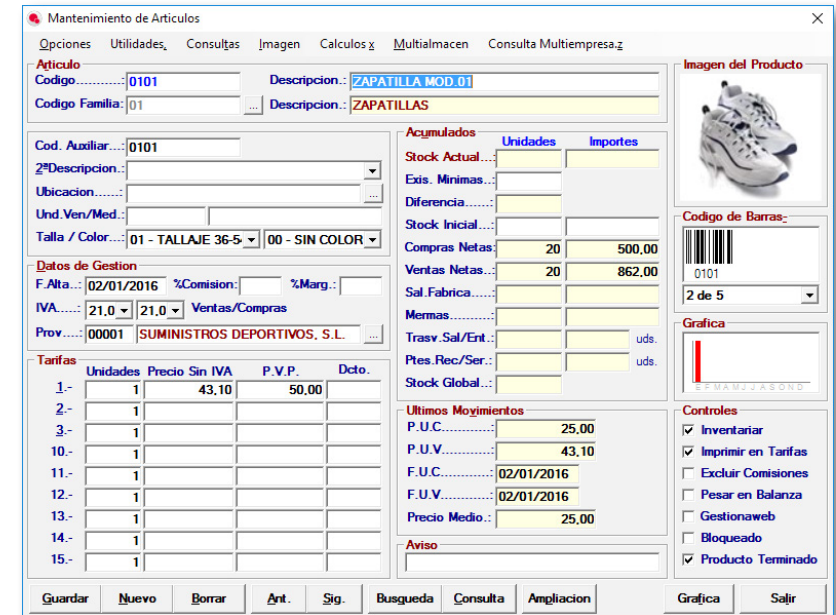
Mantenimiento de Articulos

Opciones Utilidades Consultas Imagen Calculos x Multialmacen Consulta Multiempresa.z

Articulo
Codigo..........: 0101
Descripcion.: ZAPATILLA MOD.01
Codigo Familia: 01
Descripcion.: ZAPATILLAS

Imagen del Producto

Cod. Auxiliar...: 0101
2ªDescripcion.:
Ubicacion.......:
Und.Ven/Med.:
Talla / Color...: 01 - TALLAJE 36-5 | 00 - SIN COLOR

Datos de Gestion
F.Alta..: 02/01/2016 %Comision: %Marg.:
IVA.....: 21,0 21,0 Ventas/Compras
Prov.....: 00001 SUMINISTROS DEPORTIVOS, S.L.

Tarifas
| | Unidades | Precio Sin IVA | P.V.P. | Dcto. |
|---|---|---|---|---|
| 1.- | 1 | 43,10 | 50,00 | |
| 2.- | 1 | | | |
| 3.- | 1 | | | |
| 10.- | 1 | | | |
| 11.- | 1 | | | |
| 12.- | 1 | | | |
| 13.- | 1 | | | |
| 14.- | 1 | | | |
| 15.- | 1 | | | |

Acumulados
| | Unidades | Importes |
|---|---|---|
| Stock Actual.... | | |
| Exis. Minimas... | | |
| Diferencia....... | | |
| Stock Inicial.... | | |
| Compras Netas | 20 | 500,00 |
| Ventas Netas.. | 20 | 862,00 |
| Sal.Fabrica...... | | |
| Mermas........... | | |
| Trasv.Sal/Ent.. | | uds. |
| Ptes.Rec/Ser.. | | uds. |
| Stock Global... | | |

Codigo de Barras
0101
2 de 5

Grafica
E F M A M J J A S O N D

Ultimos Movimientos
P.U.C.............: 25,00
P.U.V.............: 43,10
F.U.C.............: 02/01/2016
F.U.V.............: 02/01/2016
Precio Medio.: 25,00

Controles
☑ Inventariar
☑ Imprimir en Tarifas
☐ Excluir Comisiones
☐ Pesar en Balanza
☐ Gestionaweb
☐ Bloqueado
☑ Producto Terminado

Aviso

Guardar Nuevo Borrar Ant. Sig. Busqueda Consulta Ampliacion Grafica Salir